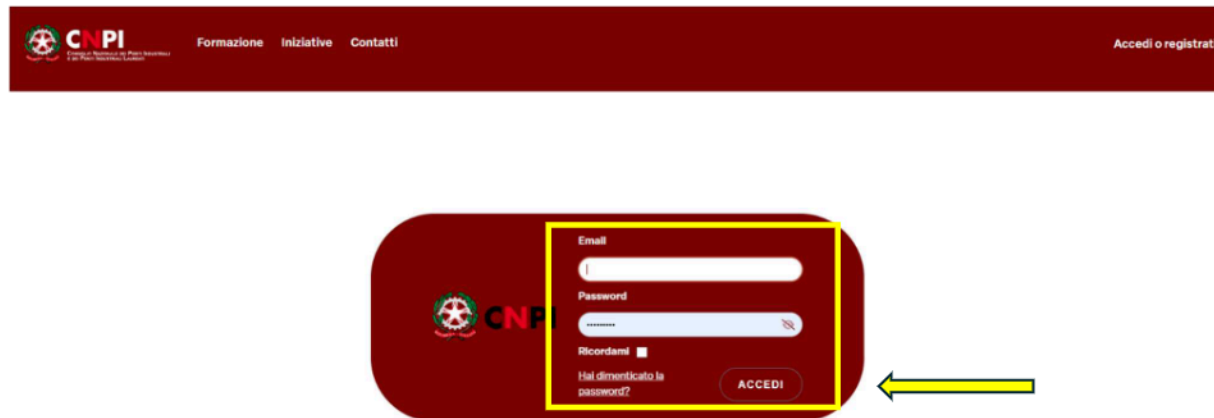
CNPI
Consiglio Nazionale dei Periti Industriali e dei Periti Industriali Laureati

Formazione Iniziative Contatti

Accedi o registrat

CNPI

Email

Password

••••••••••

Ricordami

Hai dimenticato la password?

ACCEDI